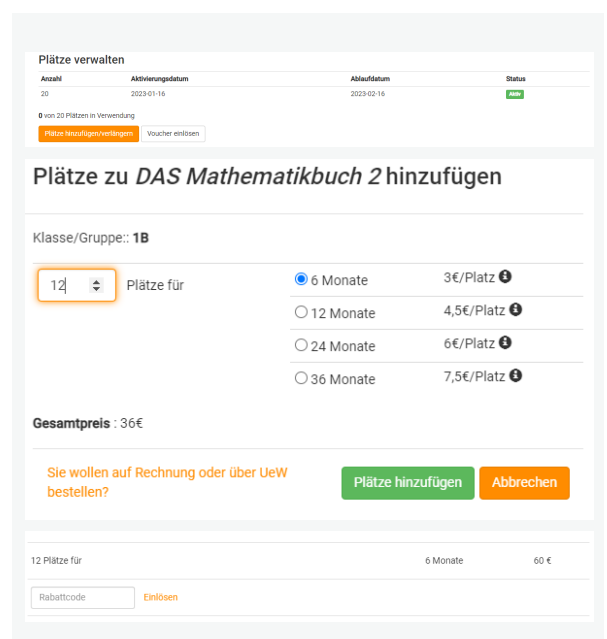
Plätze verwalten

| Anzahl | Aktivierungsdatum | Ablaufdatum | Status |
|---|---|---|---|
| 20 | 2023-01-16 | 2023-02-16 | Aktiv |

0 von 20 Plätzen in Verwendung

Plätze hinzufügen/verlängern   Voucher einlösen

Plätze zu *DAS Mathematikbuch 2* hinzufügen

Klasse/Gruppe:: **1B**

12   Plätze für

| | |
|---|---|
| 6 Monate | 3€/Platz |
| 12 Monate | 4,5€/Platz |
| 24 Monate | 6€/Platz |
| 36 Monate | 7,5€/Platz |

**Gesamtpreis** : 36€

Sie wollen auf Rechnung oder über UeW bestellen?

Plätze hinzufügen   Abbrechen

| | | |
|---|---|---|
| 12 Plätze für | 6 Monate | 60 € |

Rabattcode   Einlösen